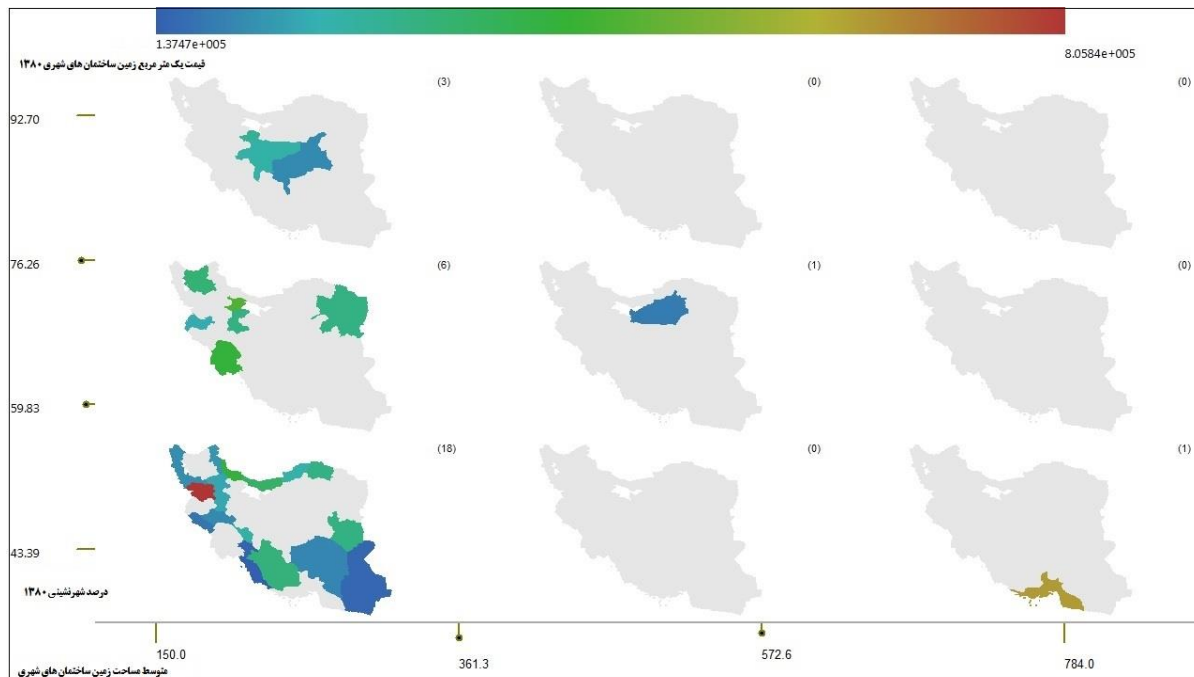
1.3747e+005
8.0584e+005
قیمت یک متر مربع زمین ساختمان های شهری ۱۳۸۰

92.70
(3)
(0)
(0)

76.26
(6)
(1)
(0)

59.83
(18)
(0)
(1)

43.39
درصد شهرنشینی ۱۳۸۰

150.0
361.3
572.6
784.0
متوسط مساحت زمین ساختمان های شهری